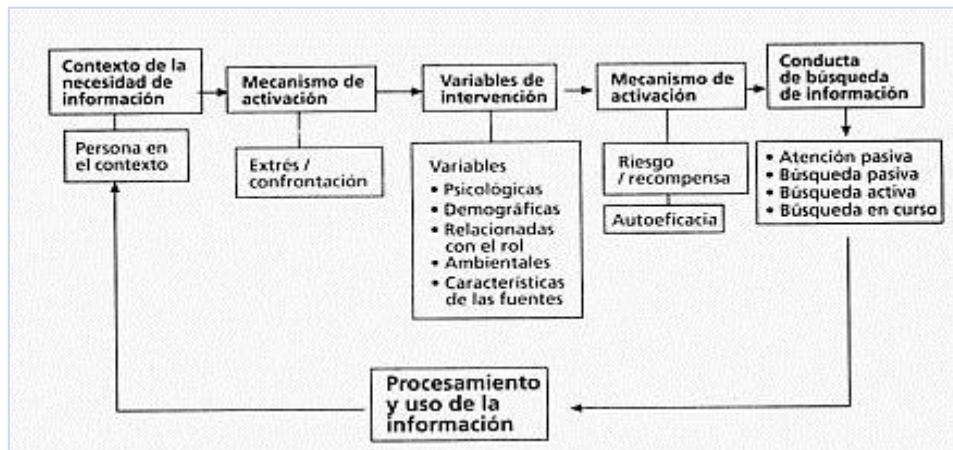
Contexto de la necesidad de información

Persona en el contexto

Mecanismo de activación

Extrés / confrontación

Variables de intervención

Variables
• Psicológicas
• Demográficas
• Relacionadas con el rol
• Ambientales
• Características de las fuentes

Mecanismo de activación

Riesgo / recompensa

Autoeficacia

Conducta de búsqueda de información

• Atención pasiva
• Búsqueda pasiva
• Búsqueda activa
• Búsqueda en curso

Procesamiento y uso de la información